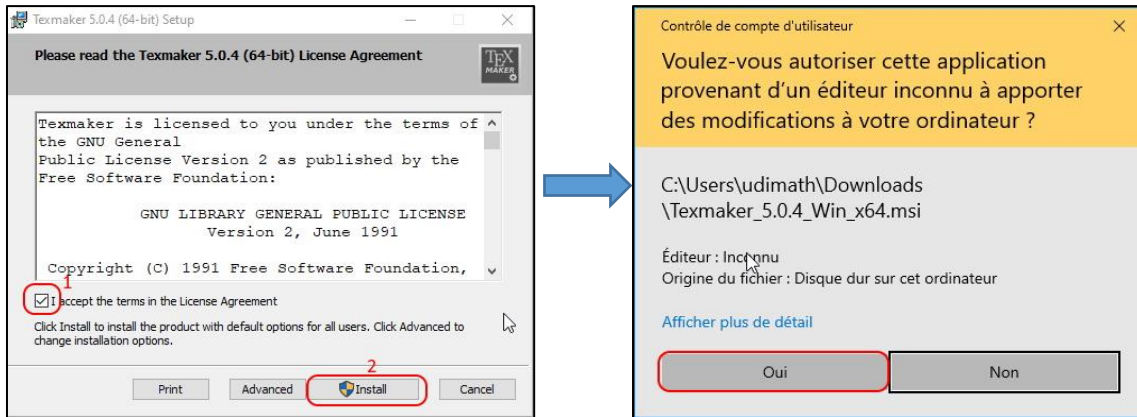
Texmaker 5.0.4 (64-bit) Setup

Please read the Texmaker 5.0.4 (64-bit) License Agreement

TEX MAKER

Texmaker is licensed to you under the terms of the GNU General Public License Version 2 as published by the Free Software Foundation:

GNU LIBRARY GENERAL PUBLIC LICENSE
Version 2, June 1991

Copyright (C) 1991 Free Software Foundation,

1

I accept the terms in the License Agreement

Click Install to install the product with default options for all users. Click Advanced to change installation options.

2

Print | Advanced | Install | Cancel

Contrôle de compte d'utilisateur

×

Voulez-vous autoriser cette application provenant d'un éditeur inconnu à apporter des modifications à votre ordinateur ?

C:\Users\udimath\Downloads \Texmaker_5.0.4_Win_x64.msi

Éditeur : Inconnu
Origine du fichier : Disque dur sur cet ordinateur

Afficher plus de détail

Oui | Non